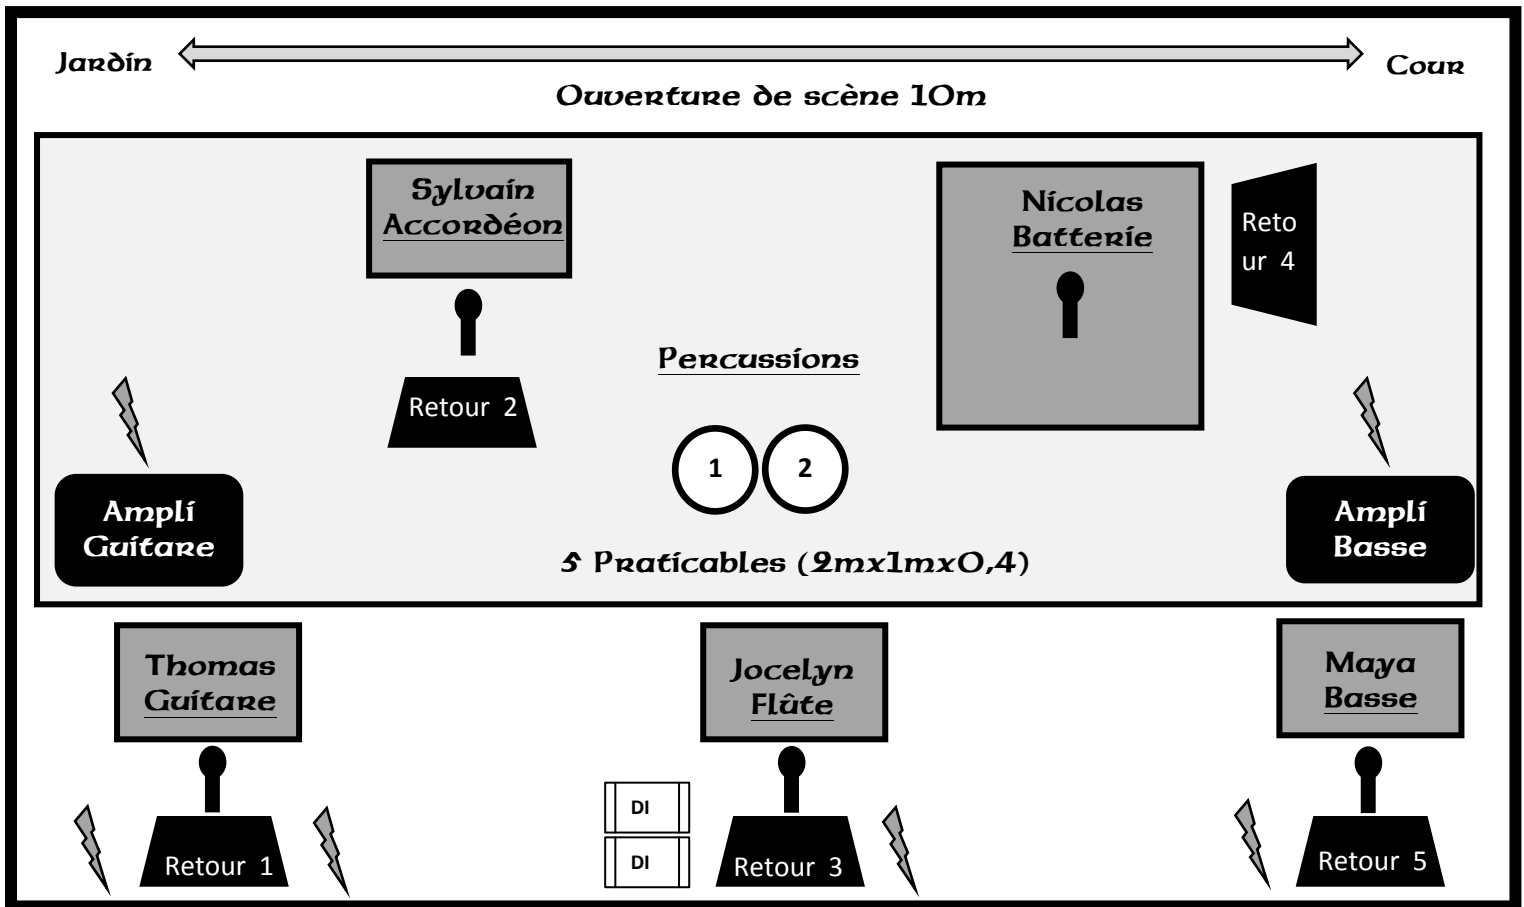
Jardin

Cour

Ouverture de scène 10m

Sylvain
Accordéon

Nicolas
Batterie

Retour 4

Percussions

Retour 2

1

2

Ampli
Guitare

Ampli
Basse

5 Praticables (2mx1mx0,4)

Thomas
Guitare

Jocelyn
Flûte

Maya
Basse

DI

DI

Retour 1

Retour 3

Retour 5